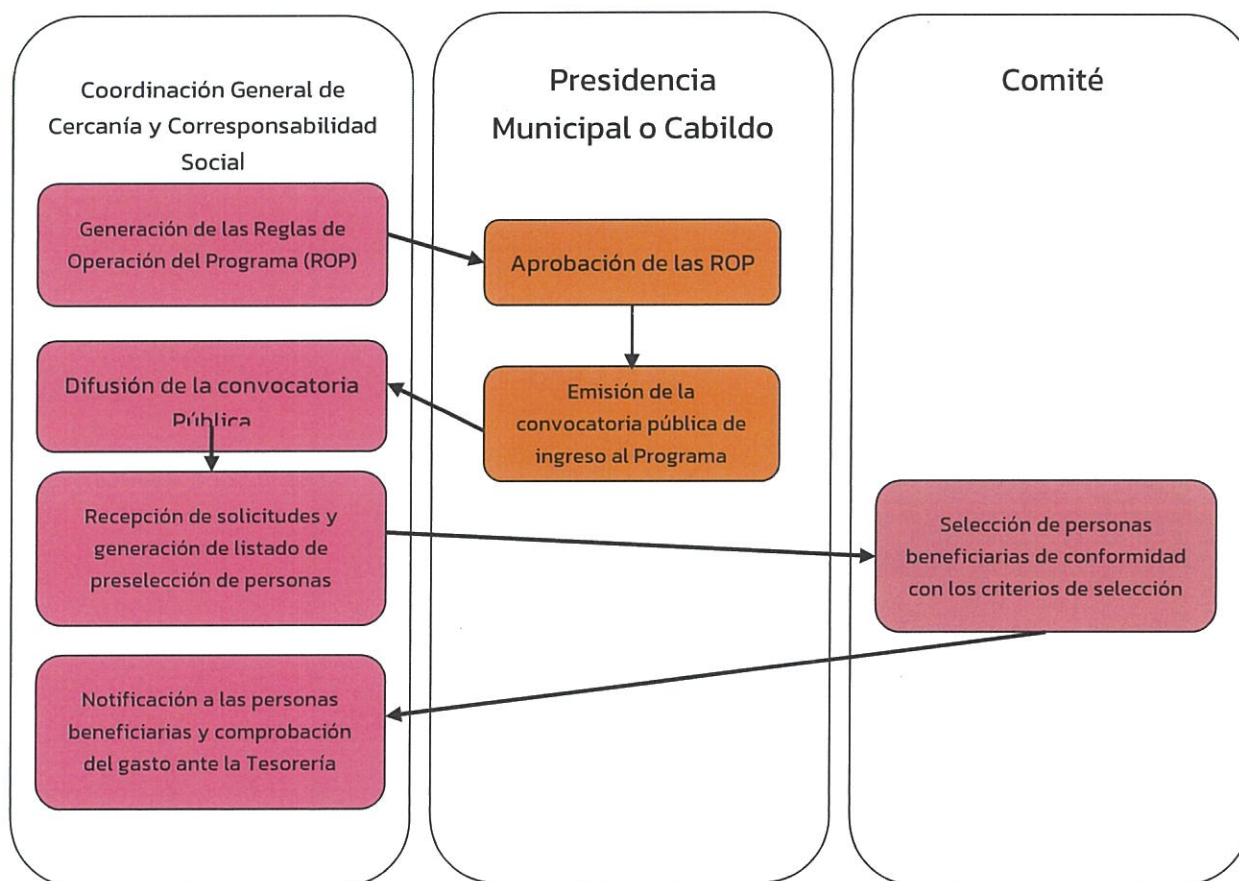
Coordinación General de Cercanía y Corresponsabilidad Social

Presidencia Municipal o Cabildo

Comité

Generación de las Reglas de Operación del Programa (ROP)

Aprobación de las ROP

Difusión de la convocatoria Pública

Emisión de la convocatoria pública de ingreso al Programa

Recepción de solicitudes y generación de listado de preselección de personas

Selección de personas beneficiarias de conformidad con los criterios de selección

Notificación a las personas beneficiarias y comprobación del gasto ante la Tesorería